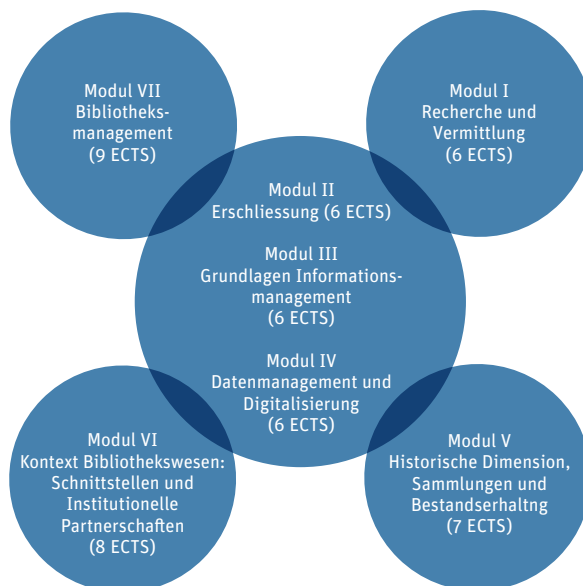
Modul VII
Bibliotheksmanagement
(9 ECTS)

Modul I
Recherche und Vermittlung
(6 ECTS)

Modul II
Erschliessung (6 ECTS)

Modul III
Grundlagen Informationsmanagement
(6 ECTS)

Modul IV
Datenmanagement und Digitalisierung
(6 ECTS)

Modul VI
Kontext Bibliothekswesen: Schnittstellen und Institutionelle Partnerschaften
(8 ECTS)

Modul V
Historische Dimension, Sammlungen und Bestandserhaltng
(7 ECTS)